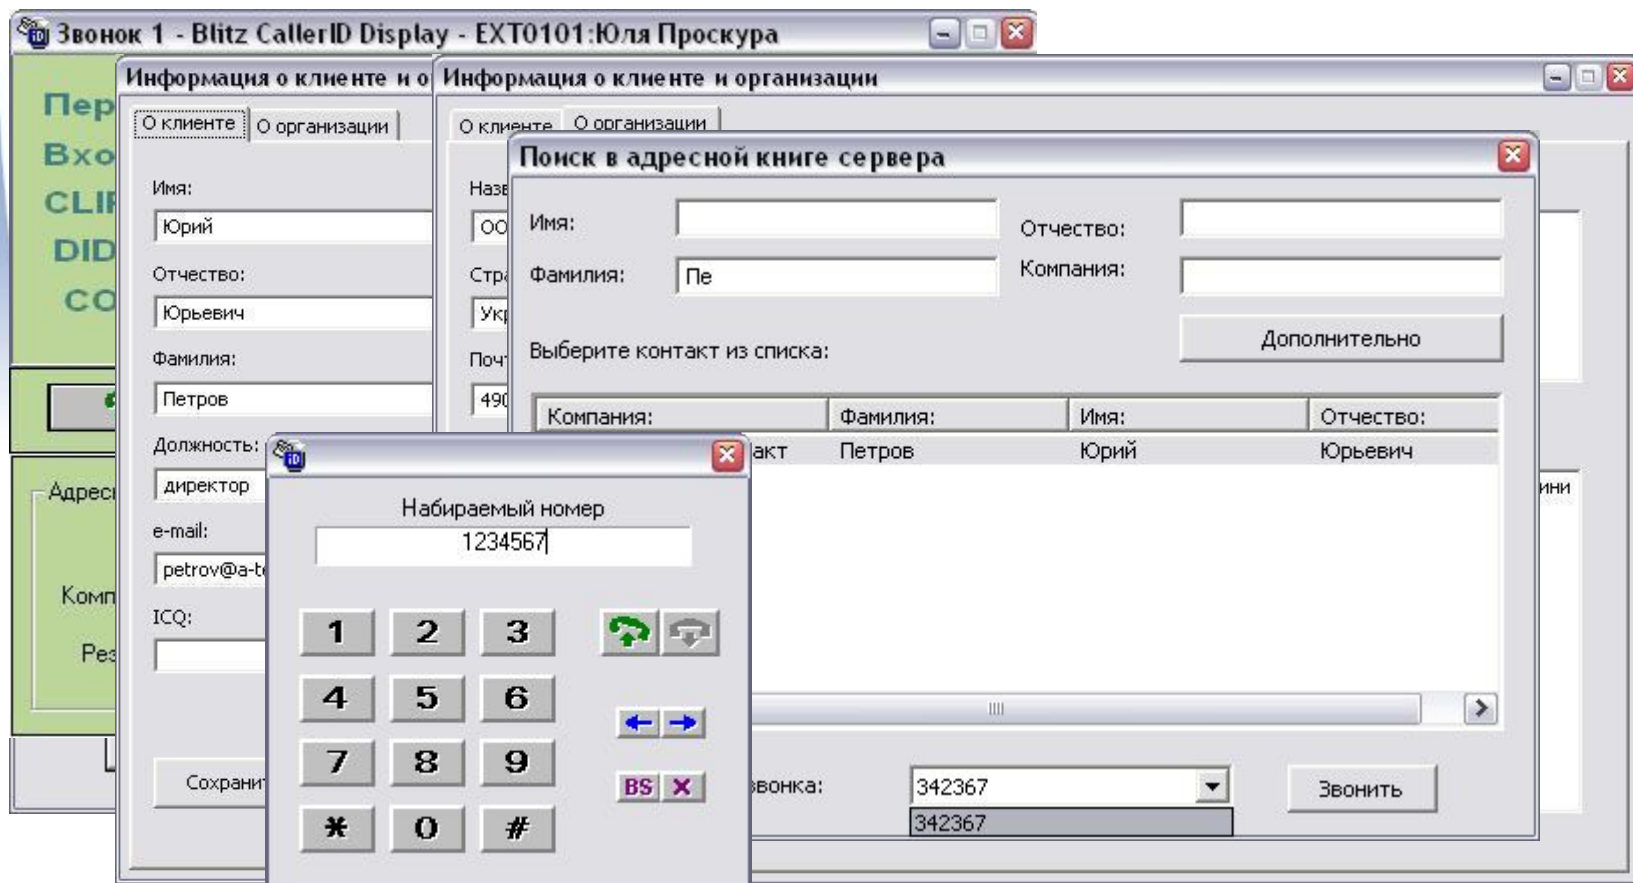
Звонок 1 - Blitz CallerID Display - EXT0101:Юля Проскура

Пер
Вхо
CLI
DID
CO

Адрес
Комп
Рез

Информация о клиенте и о

О клиенте | О организации

Имя:
Юрий
Отчество:
Юрьевич
Фамилия:
Петров
Должность:
директор
e-mail:
petrov@a-t
ICQ:

Сохрани

Информация о клиенте и организации

О клиенте | О организации

Назв
ОО
Стра
Укр
Почт
490

Поиск в адресной книге сервера

Имя:
Отчество:
Фамилия:
Пе
Компания:
Дополнительно
Выберите контакт из списка:

| Компания: | Фамилия: | Имя: | Отчество: |
|---|---|---|---|
| акт | Петров | Юрий | Юрьевич |

вонка:
342367
342367
Звонить

ини

Набираемый номер
1234567

1 2 3
4 5 6
7 8 9
* 0 #

BS ×